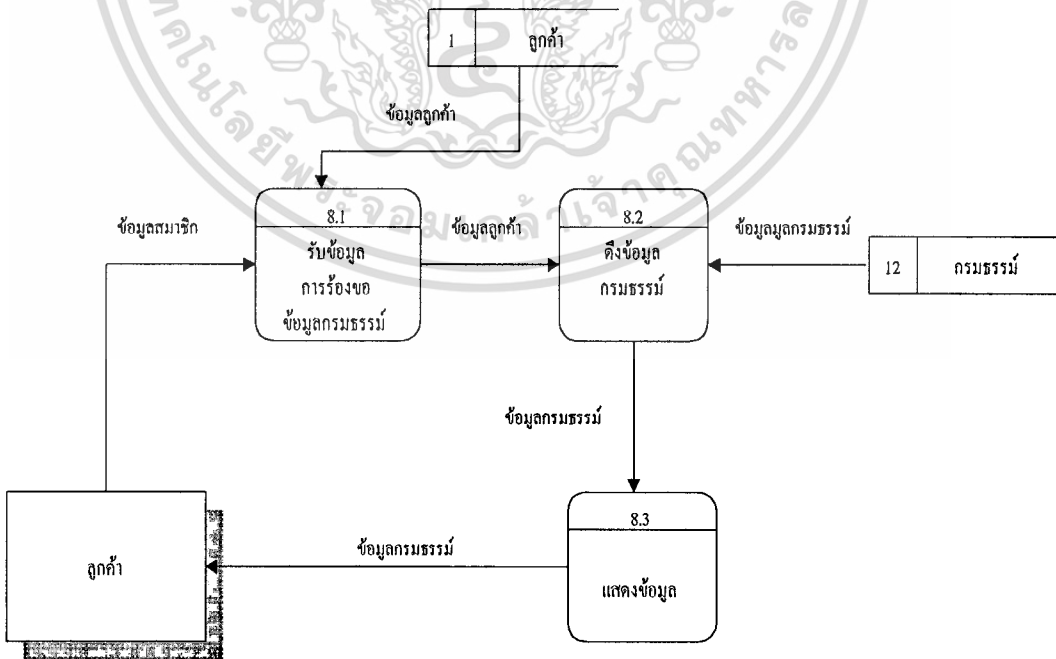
1 | ลูกค้า

ข้อมูลลูกค้า

ข้อมูลสมาชิก

8.1
รับข้อมูล
การร้องขอ
ข้อมูลกรมธรรม์

ข้อมูลลูกค้า

8.2
ดึงข้อมูล
กรมธรรม์

ข้อมูลมูลกรมธรรม์

12 | กรมธรรม์

ข้อมูลกรมธรรม์

8.3
แสดงข้อมูล

ข้อมูลกรมธรรม์

ลูกค้า